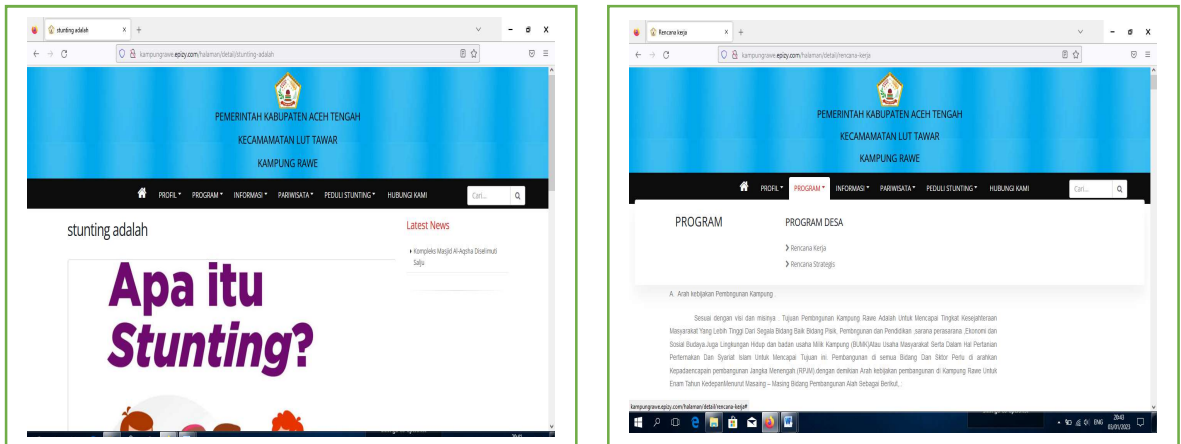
stunting adalah ×

kampungrawe.epizy.com/halaman/detail/stunting-adalah

PEMERINTAH KABUPATEN ACEH TENGAH

KECAMAMATAN LUT TAWAR

KAMPUNG RAWE

PROFIL ▾ PROGRAM ▾ INFORMASI ▾ PARIWISATA ▾ PEDULI STUNTING ▾ HUBUNGI KAMI

Cari...

stunting adalah

Latest News

Kompleks Masjid Al-Aqsha Diselimuti Salju

Apa itu Stunting?

Rencana kerja ×

kampungrawe.epizy.com/halaman/detail/rencana-kerja

PEMERINTAH KABUPATEN ACEH TENGAH

KECAMAMATAN LUT TAWAR

KAMPUNG RAWE

PROFIL ▾ PROGRAM ▾ INFORMASI ▾ PARIWISATA ▾ PEDULI STUNTING ▾ HUBUNGI KAMI

Cari...

PROGRAM

PROGRAM DESA

Rencana Kerja

Rencana Strategis

A. Arah kebijakan Pembangunan Kampung

Sesuai dengan visi dan misinya , Tujuan Pembngunan Kampung Rawe Adalah Untuk Mencapai Tingkat Kesejahteraan Masyarakat Yang Lebih Tinggi Dari Segala Bidang Baik Bidang Pisik, Pembengunan dan Pendidikan ,sarana perasarana ,Ekonomi dan Sosial Budaya,Jugai Lingkungan Hidup dan badan usaha Milik Kampung (BUMK)Atau Usaha Masyarakat Serta Dalam Hal Pertanian Peternakan Dan Syariat Islam Untuk Mencapai Tujuan ini. Pembangunan di semua Bidang Dan Sktor Perlu di arahkan Kepadaencapain pembangunan Jangka Menengah (RPJM).dengan demikian Arah kebijakan pembangunan di Kampung Rawe Untuk Enam Tahun KedepanMenurut Masaing – Masing Bidang Pembangunan Alah Sebagai Berikut,.

kampungrawe.epizy.com/halaman/detail/rencana-kerja#

ENG 20:43 03/01/2023